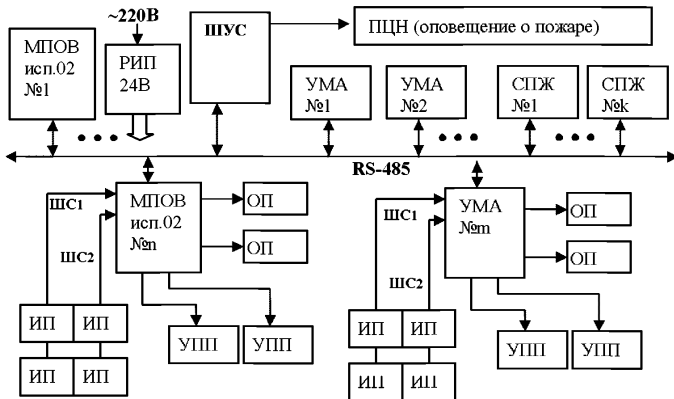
~220В

МПОВ исп.02 №1

РИП 24В

ШУС

ПЦН (оповещение о пожаре)

УМА №1

УМА №2

СПЖ №1

СПЖ №k

RS-485

ШС1

ШС2

МПОВ исп.02 №n

ОП

ОП

ИП ИП

ИП ИП

УПП УПП

ШС1

ШС2

УМА №m

ОП

ОП

ИП ИП

ИП ИП

УПП УПП